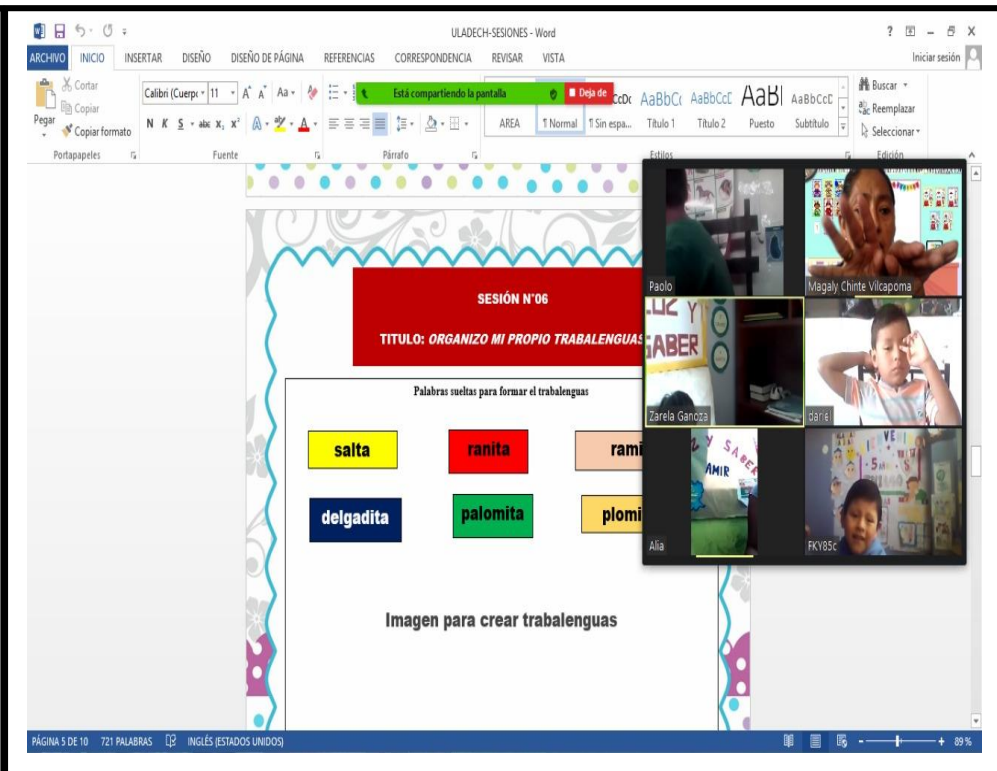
ULADECH-SESIONES - Word

? – X

ARCHIVO INICIO INSERTAR DISEÑO DISEÑO DE PÁGINA REFERENCIAS CORRESPONDENCIA REVISAR VISTA

Iniciar sesión

Cortar
Copiar
Pegar
Copiar formato
Portapapeles

Calibri (Cuerp 11 A A Aa
N K S abc $x_2$ $x^2$
Fuente

Está compartiendo la pantalla
Deja de

Párrafo

AREA ¶ Normal ¶ Sin espa... Título 1 Título 2 Puesto Subtítulo
AaBbCc AaBbCcD AaBl AaBbCcD
Estilos

Buscar
Reemplazar
Seleccionar
Edición

SESIÓN N°06

TITULO: ORGANIZO MI PROPIO TRABALENGUAS

Palabras sueltas para formar el trabalenguas

salta
ranita
rami
delgadita
palomita
plomi

Imagen para crear trabalenguas

Paolo
Magaly Chinte Vilcapoma
Zarela Ganoza
dariel
Alia
FKY85c

PÁGINA 5 DE 10 721 PALABRAS INGLÉS (ESTADOS UNIDOS)

89 %